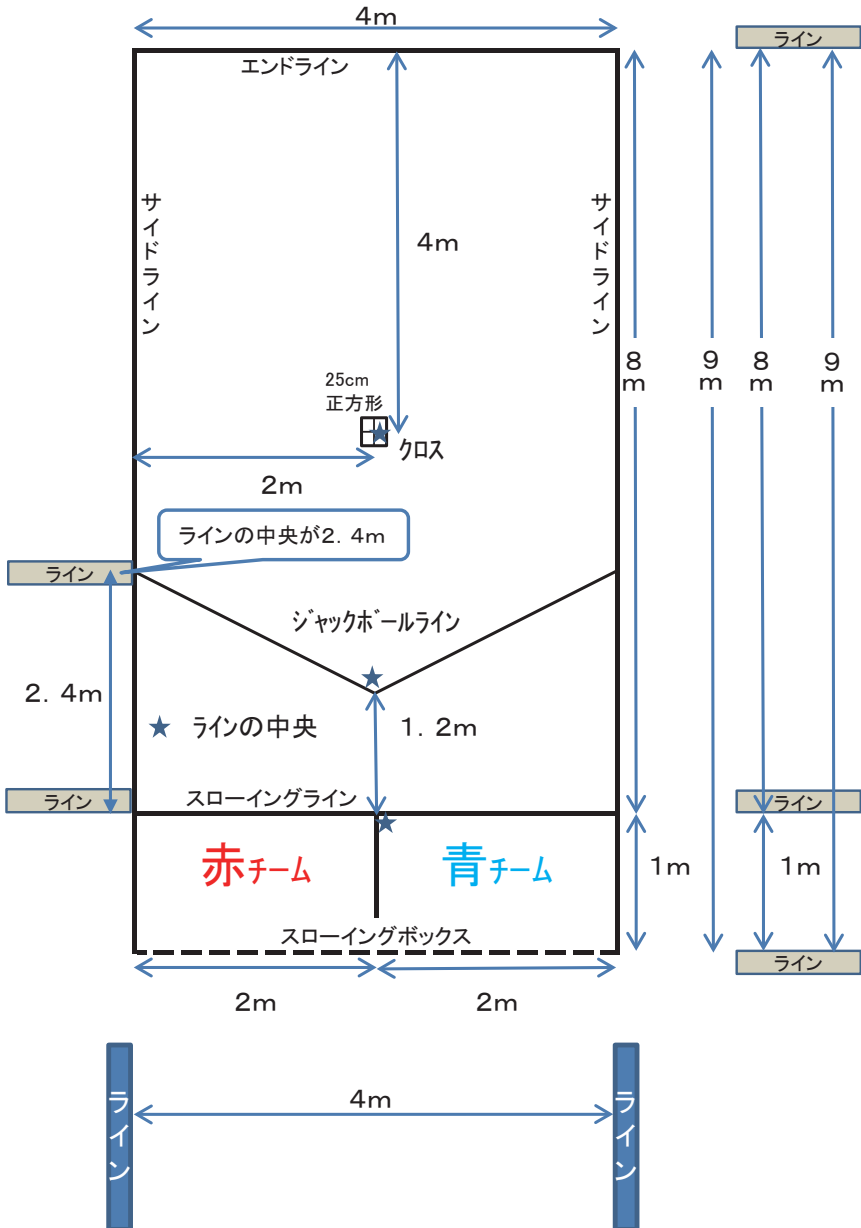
4m

ライン

エンドライン

サイドライン

4m

サイドライン

8m

9m

8m

9m

25cm
正方形

クロス

2m

ラインの中央が2.4m

ライン

ジャックボールライン

2.4m

★ ラインの中央

1.2m

ライン

スローイングライン

ライン

赤チーム

青チーム

1m

1m

スローイングボックス

ライン

2m

2m

ライン

4m

ライン